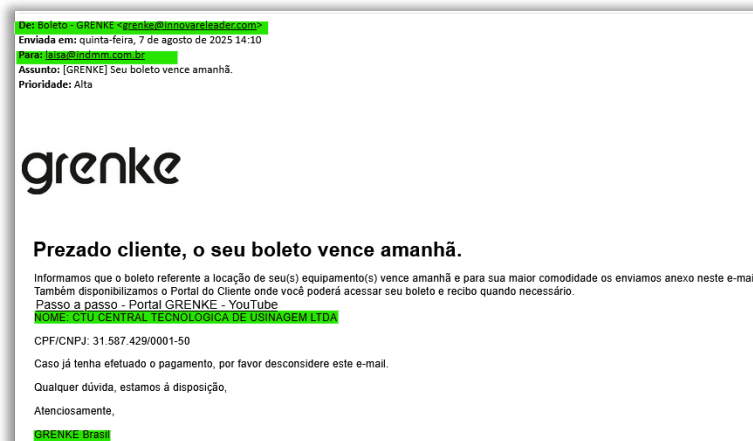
De: Boleto - GRENKE <grenke@innovareleader.com>
Enviada em: quinta-feira, 7 de agosto de 2025 14:10
Para: laisa@indmm.com.br
Assunto: [GRENKE] Seu boleto vence amanhã.
Prioridade: Alta

grenke

Prezado cliente, o seu boleto vence amanhã.

Informamos que o boleto referente a locação de seu(s) equipamento(s) vence amanhã e para sua maior comodidade os enviamos anexo neste e-mai
Também disponibilizamos o Portal do Cliente onde você poderá acessar seu boleto e recibo quando necessário.
Passo a passo - Portal GRENKE - YouTube
NOME: CTU CENTRAL TECNOLOGICA DE USINAGEM LTDA

CPF/CNPJ: 31.587.429/0001-50

Caso já tenha efetuado o pagamento, por favor desconsidere este e-mail.

Qualquer dúvida, estamos à disposição,

Atenciosamente,

GRENKE Brasil